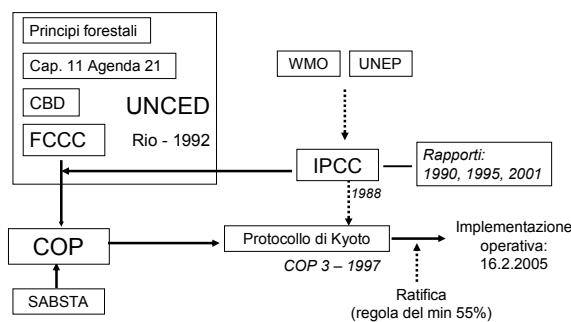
Principi forestali

Cap. 11 Agenda 21

CBD

UNCED

FCCC

Rio - 1992

WMO

UNEP

IPCC

Rapporti: 1990, 1995, 2001

1988

COP

Protocollo di Kyoto

COP 3 – 1997

Implementazione operativa: 16.2.2005

SABSTA

Ratifica (regola del min 55%)